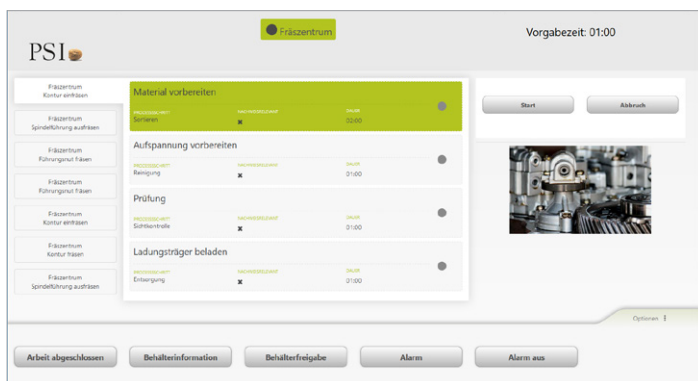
PSI

Fräszentrum

Vorgabezeit: 01:00

Fräszentrum
Kontur einfräsen

Fräszentrum
Spindelführung ausfräsen

Fräszentrum
Führungsnut fräsen

Fräszentrum
Führungsnut fräsen

Fräszentrum
Kontur einfräsen

Fräszentrum
Kontur fräsen

Fräszentrum
Spindelführung ausfräsen

Material vorbereiten

PROZESSSCHRITT
Sortieren

NACHWEISPFLICHT
✖

DAUER
02:00

Aufspannung vorbereiten

PROZESSSCHRITT
Reinigung

NACHWEISPFLICHT
✖

DAUER
01:00

Prüfung

PROZESSSCHRITT
Sichtkontrolle

NACHWEISPFLICHT
✖

DAUER
01:00

Ladungsträger beladen

PROZESSSCHRITT
Entsorgung

NACHWEISPFLICHT
✖

DAUER
01:00

Start

Abbruch

Optionen

Arbeit abgeschlossen

Behälterinformation

Behälterfreigabe

Alarm

Alarm aus